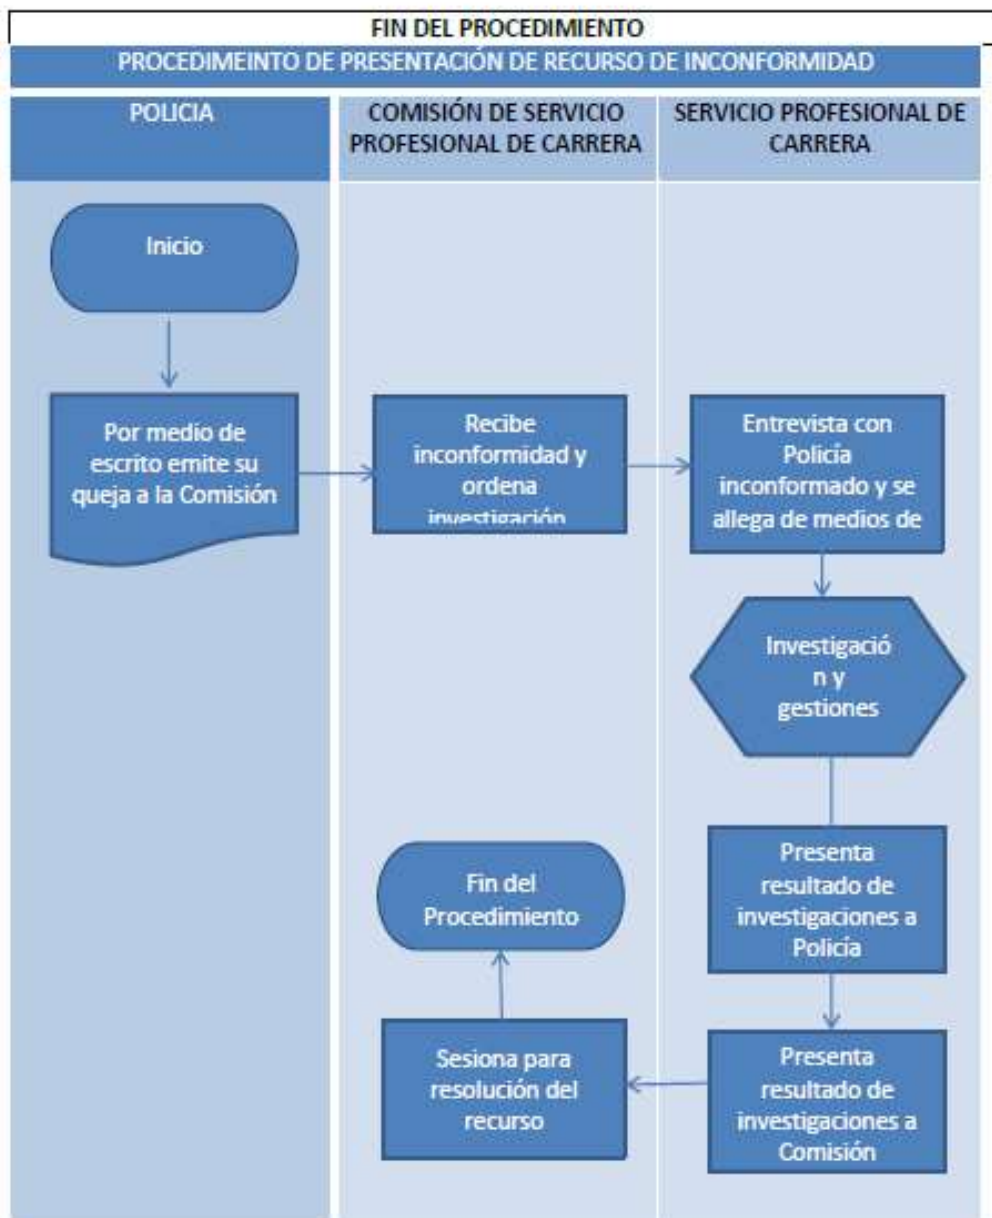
FIN DEL PROCEDIMIENTO

PROCEDIMEINTO DE PRESENTACIÓN DE RECURSO DE INCONFORMIDAD

POLICIA

COMISIÓN DE SERVICIO PROFESIONAL DE CARRERA

SERVICIO PROFESIONAL DE CARRERA

Inicio

Por medio de escrito emite su queja a la Comisión

Recibe inconformidad y ordena investigación

Entrevista con Policia inconformado y se allega de medios de

Investigació n y gestiones

Presenta resultado de investigaciones a Policia

Presenta resultado de investigaciones a Comisión

Sesiona para resolución del recurso

Fin del Procedimiento